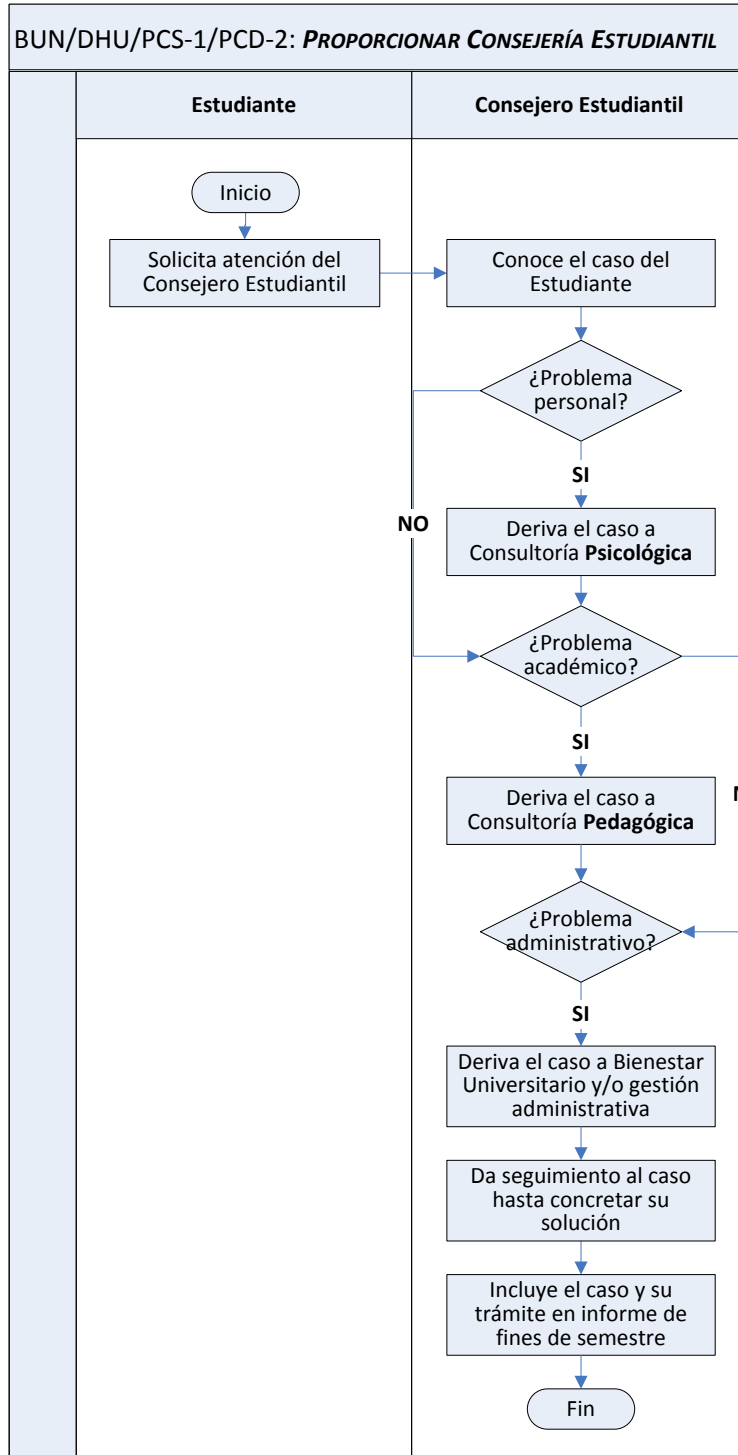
BUN/DHU/PCS-1/PCD-2: PROPORCIONAR CONSEJERÍA ESTUDIANTIL

| Estudiante | Consejero Estudiantil |
|---|---|

Inicio

Solicita atención del Consejero Estudiantil

Conoce el caso del Estudiante

¿Problema personal?

SI

NO

Deriva el caso a Consultoría Psicológica

¿Problema académico?

SI

N

Deriva el caso a Consultoría Pedagógica

¿Problema administrativo?

SI

Deriva el caso a Bienestar Universitario y/o gestión administrativa

Da seguimiento al caso hasta concretar su solución

Incluye el caso y su trámite en informe de fines de semestre

Fin